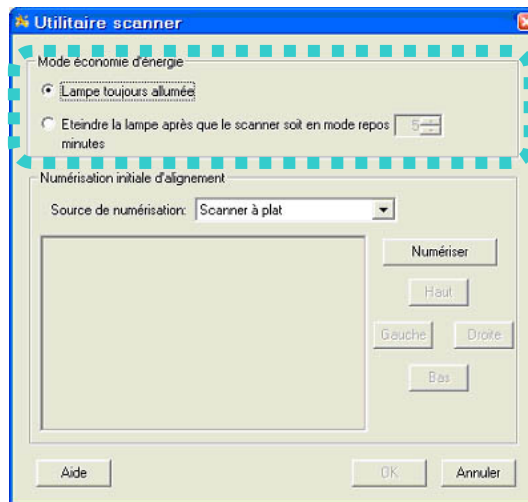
Utilitaire scanner

Mode économie d'énergie

Lampe toujours allumée

Eteindre la lampe après que le scanner soit en mode repos 5 minutes

Numérisation initiale d'alignement

Source de numérisation: Scanner à plat

Numériser

Haut

Gauche

Droite

Bas

Aide

OK

Annuler